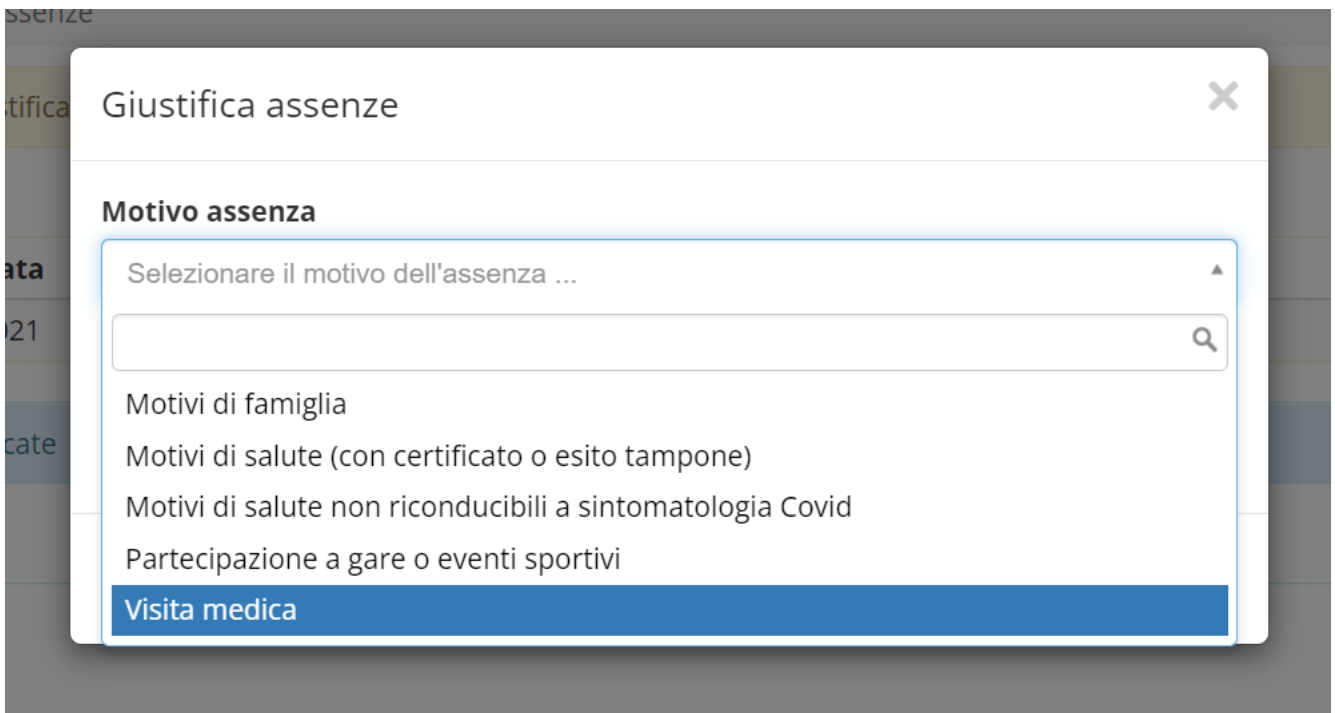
ssenze

tifica

ata

021

cate

Giustifica assenze

×

Motivo assenza

Selezionare il motivo dell'assenza ...

Motivi di famiglia
Motivi di salute (con certificato o esito tampone)
Motivi di salute non riconducibili a sintomatologia Covid
Partecipazione a gare o eventi sportivi
Visita medica